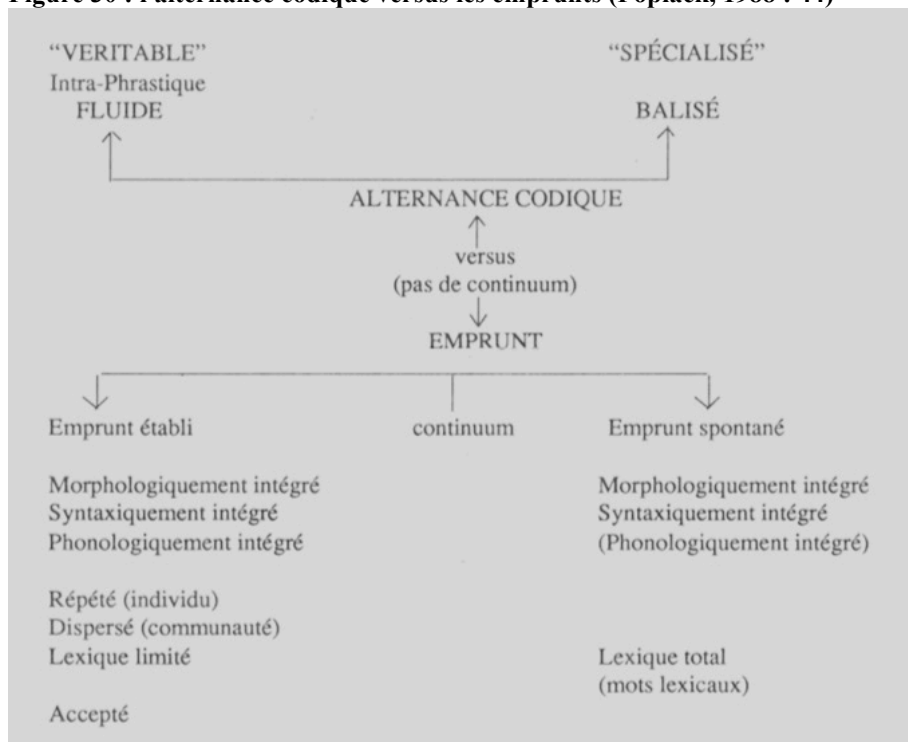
Figure 30 : l'alternance codique versus les emprunts (Poplack, 1988 : 44)

"VERITABLE"
Intra-Phrastique
FLUIDE

"SPÉCIALISÉ"
BALISÉ

ALTERNANCE CODIQUE
versus
(pas de continuum)
EMPRUNT

Emprunt établi

continuum

Emprunt spontané

Morphologiquement intégré
Syntaxiquement intégré
Phonologiquement intégré

Répété (individu)
Dispersé (communauté)
Lexique limité

Accepté

Morphologiquement intégré
Syntaxiquement intégré
(Phonologiquement intégré)

Lexique total
(mots lexicaux)